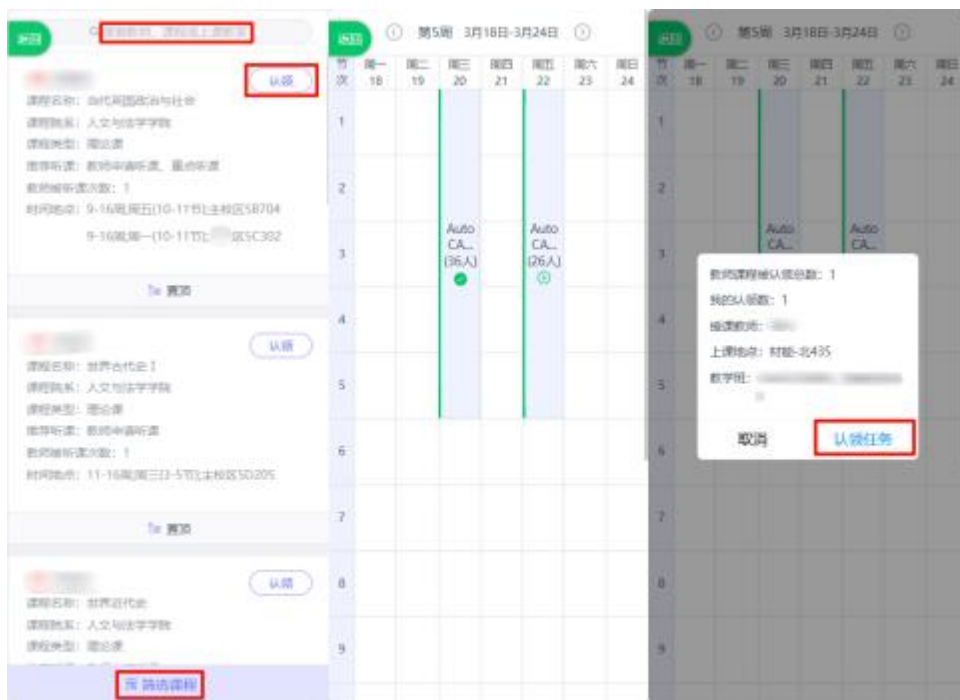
返回

认领

课程名称：当代周国政治与社会
课程院系：人文与法学学院
课程类型：理论课
推荐听课：教师申请听课、重点听课
教师被听课次数：1
时间地点：9-16周,周五(10-11节)[主校区5B704
9-16周,周一(10-11节)[ 区5C302

展开

认领

课程名称：世界古代史 I
课程院系：人文与法学学院
课程类型：理论课
推荐听课：教师申请听课
教师被听课次数：1
时间地点：11-16周,周三(3-5节)[主校区5D205

展开

认领

课程名称：世界近代史
课程院系：人文与法学学院
课程类型：理论课

筛选课程

返回 第5周 3月18日-3月24日

| 节次 | 周一 18 | 周二 19 | 周三 20 | 周四 21 | 周五 22 | 周六 23 | 周日 24 |
|---|---|---|---|---|---|---|---|
| 1 | | | | | | | |
| 2 | | | | | | | |
| 3 | | | Auto CA... (36人) | | Auto CA... (26人) | | |
| 4 | | | | | | | |
| 5 | | | | | | | |
| 6 | | | | | | | |
| 7 | | | | | | | |
| 8 | | | | | | | |
| 9 | | | | | | | |

返回 第5周 3月18日-3月24日

教师课程被认领总数：1
我的认领数：1
授课教师：
上课地点：材能-北435
教学班：

取消
认领任务